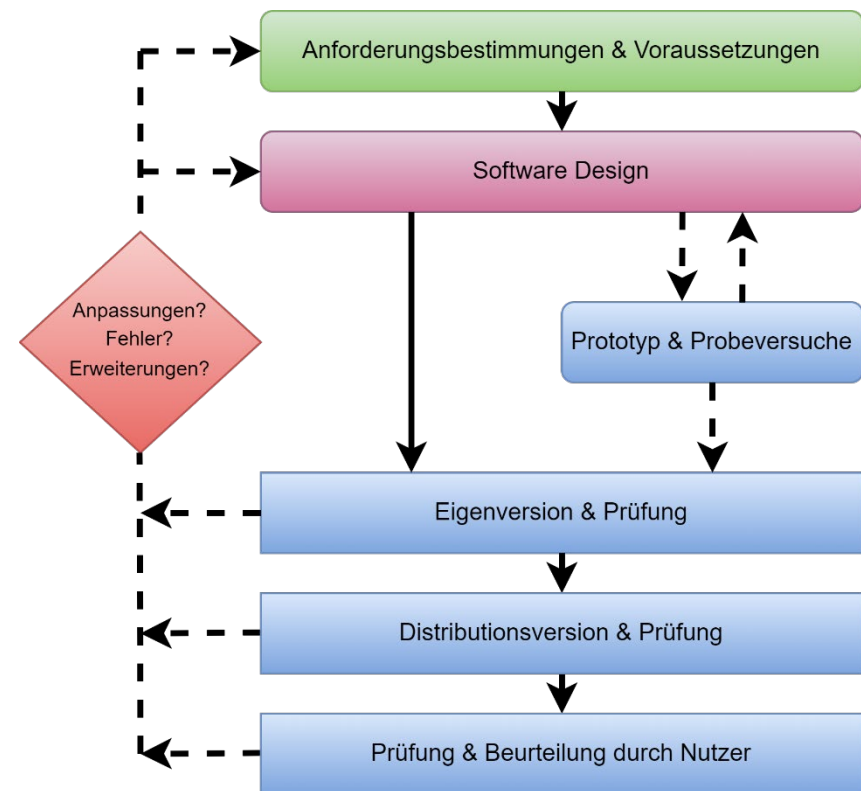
Anforderungsbestimmungen & Voraussetzungen

Software Design

Anpassungen?
Fehler?
Erweiterungen?

Prototyp & Probeversuche

Eigenversion & Prüfung

Distributionsversion & Prüfung

Prüfung & Beurteilung durch Nutzer